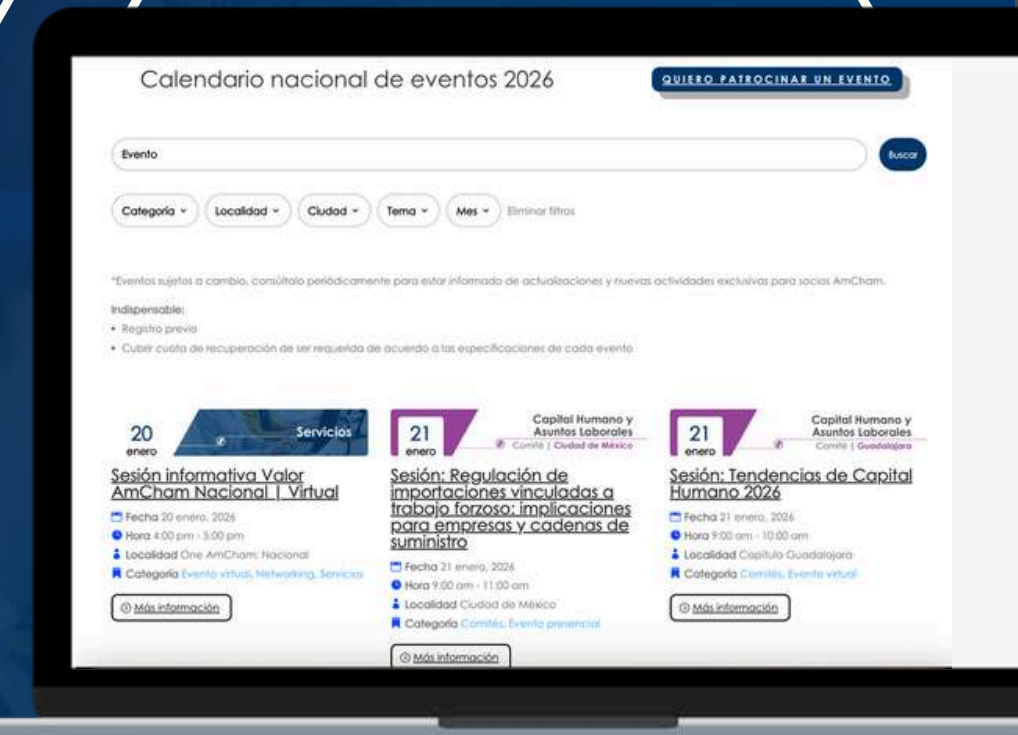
Calendario nacional de eventos 2026

QUIERO PATROCINAR UN EVENTO

Evento

Buscar

Categoría ˅ Localidad ˅ Ciudad ˅ Tema ˅ Mes ˅ Eliminar filtros

*Eventos sujetos a cambio, consúltalo periódicamente para estar informado de actualizaciones y nuevas actividades exclusivas para socios AmCham.

Indispensable:
• Registro previo
• Cubrir cuota de recuperación de ser requerida de acuerdo a las especificaciones de cada evento

20 enero
Servicios

Sesión informativa Valor AmCham Nacional | Virtual

Fecha 20 enero, 2026
Hora 4:00 pm - 5:00 pm
Localidad One AmCham: Nacional
Categoría Evento virtual, Networking, Servicios

Más información

21 enero
Capital Humano y Asuntos Laborales
Comité | Ciudad de México

Sesión: Regulación de importaciones vinculadas a trabajo forzoso: implicaciones para empresas y cadenas de suministro

Fecha 21 enero, 2026
Hora 9:00 am - 11:00 am
Localidad Ciudad de México
Categoría Comités, Evento presencial

Más información

21 enero
Capital Humano y Asuntos Laborales
Comité | Guadalajara

Sesión: Tendencias de Capital Humano 2026

Fecha 21 enero, 2026
Hora 9:00 am - 10:00 am
Localidad Capítulo Guadalajara
Categoría Comités, Evento virtual

Más información